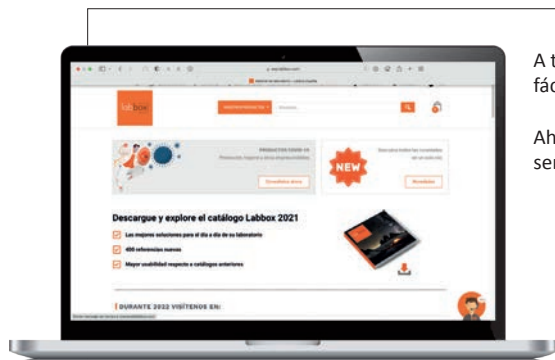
A t
fác

Ah
ser

labbox

NEW

Descargue y explore el catálogo Labbox 2021

Las mejores soluciones para el día a día de su laboratorio

400 referencias nuevas

Mayor usabilidad respecto a catálogos anteriores

DURANTE 2022 VISÍTENOS EN: